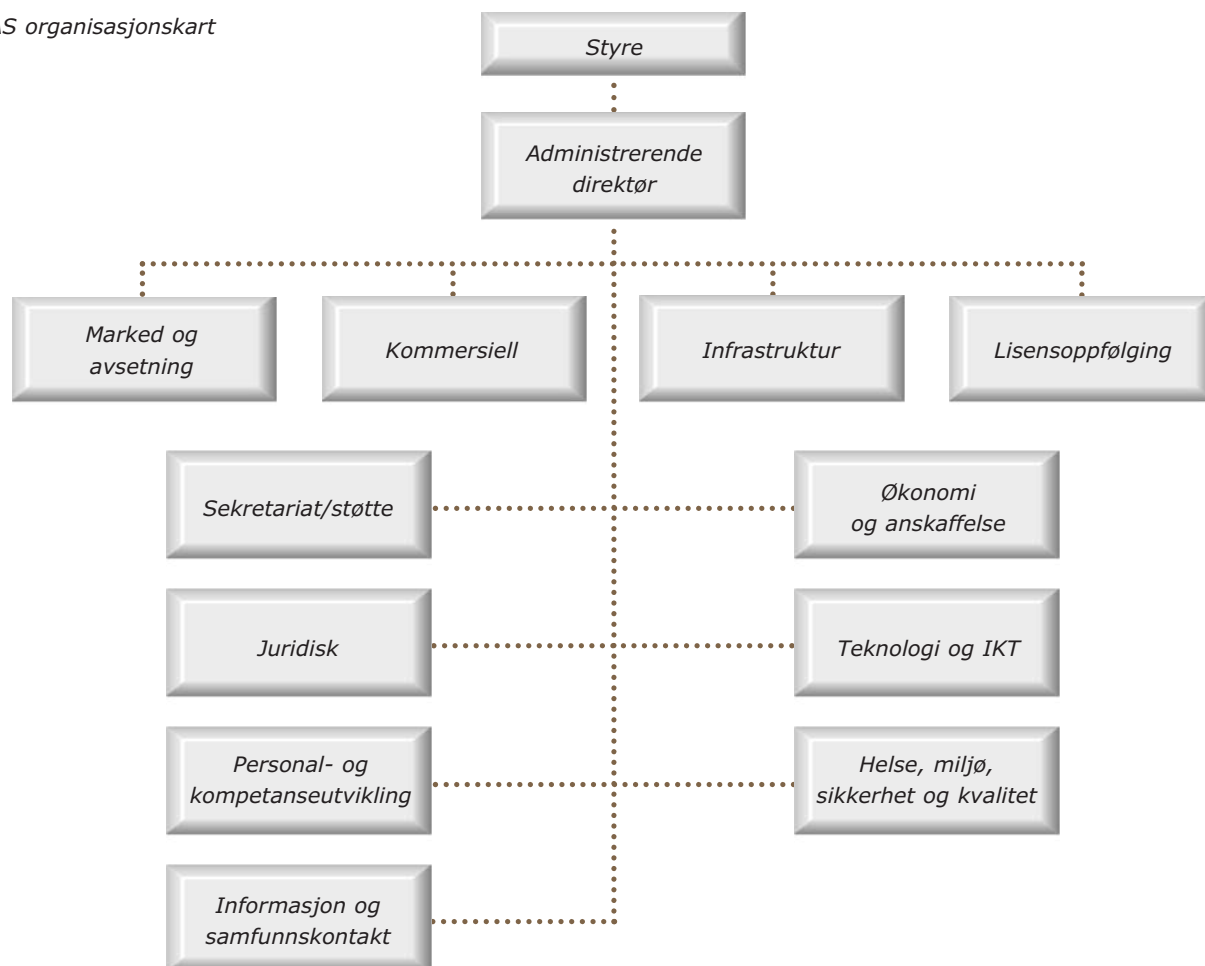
AS organisasjonskart

Styre

Administrerende direktør

Marked og avsetning

Kommersiell

Infrastruktur

Lisensoppfølging

Sekretariat/støtte

Økonomi og anskaffelse

Juridisk

Teknologi og IKT

Personal- og kompetanseutvikling

Helse, miljø, sikkerhet og kvalitet

Informasjon og samfunnskontakt